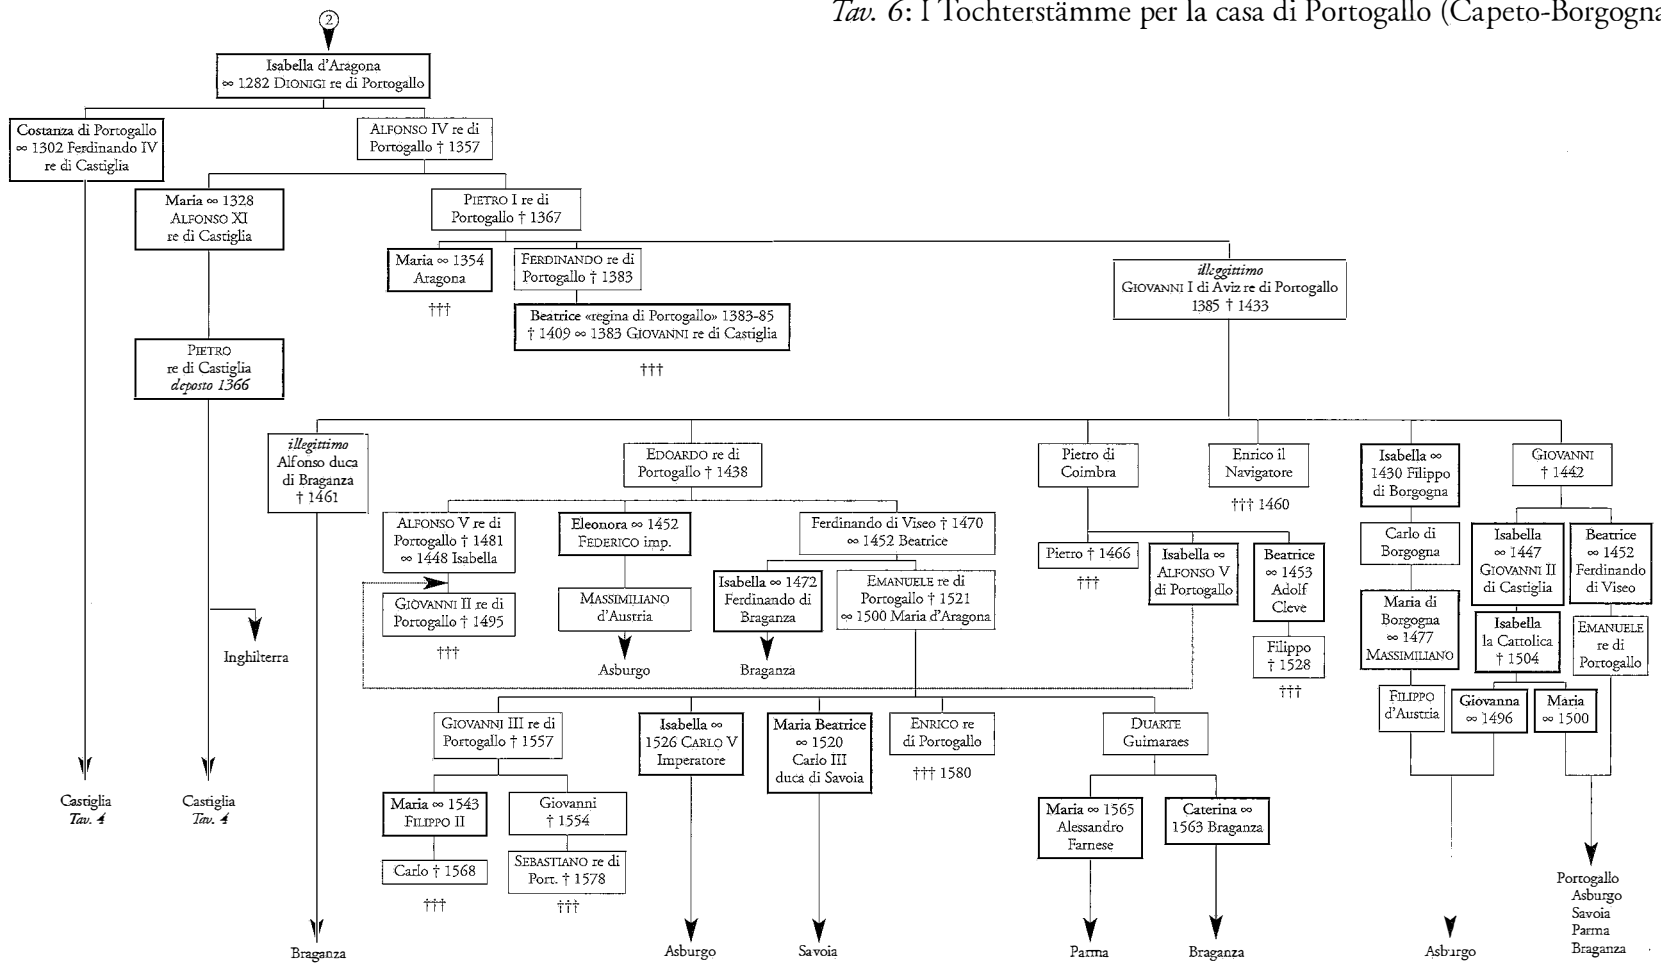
*Tav. 6*: I Tochterstämme per la casa di Portogallo (Capeto-Borgogna

2

Isabella d'Aragona
∞ 1282 DIONIGI re di Portogallo

Costanza di Portogallo
∞ 1302 Ferdinando IV
re di Castiglia

ALFONSO IV re di
Portogallo † 1357

Maria ∞ 1328
ALFONSO XI
re di Castiglia

PIETRO I re di
Portogallo † 1367

Maria ∞ 1354
Aragona

†††

FERDINANDO re di
Portogallo † 1383

Beatrice «regina di Portogallo» 1383-85
† 1409 ∞ 1383 GIOVANNI re di Castiglia

†††

*illegittimo*
GIOVANNI I di Aviz re di Portogallo
1385 † 1433

PIETRO
re di Castiglia
*deposto 1366*

*illegittimo*
Alfonso duca
di Braganza
† 1461

EDOARDO re di
Portogallo † 1438

Pietro di
Coimbra

Enrico il
Navigatore

††† 1460

Isabella ∞
1430 Filippo
di Borgogna

GIOVANNI
† 1442

ALFONSO V re di
Portogallo † 1481
∞ 1448 Isabella

Eleonora ∞ 1452
FEDERICO imp.

Ferdinando di Viseo † 1470
∞ 1452 Beatrice

Pietro † 1466

†††

Isabella ∞
ALFONSO V
di Portogallo

Beatrice
∞ 1453
Adolf
Cleve

Carlo di
Borgogna

Isabella
∞ 1447
GIOVANNI II
di Castiglia

Beatrice
∞ 1452
Ferdinando
di Viseo

GIOVANNI II re di
Portogallo † 1495

†††

MASSIMILIANO
d'Austria

Asburgo

Isabella ∞ 1472
Ferdinando di
Braganza

Braganza

EMANUELE re di
Portogallo † 1521
∞ 1500 Maria d'Aragona

Inghilterra

Filippo
† 1528

†††

Maria di
Borgogna
∞ 1477
MASSIMILIANO

Isabella
la Cattolica
† 1504

EMANUELE
re di
Portogallo

FILIPPO
d'Austria

Giovanna
∞ 1496

Maria
∞ 1500

GIOVANNI III re di
Portogallo † 1557

Isabella ∞
1526 CARLO V
Imperatore

Maria Beatrice
∞ 1520
Carlo III
duca di Savoia

ENRICO re
di Portogallo

††† 1580

DUARTE
Guimaraes

Castiglia
*Tav. 4*

Castiglia
*Tav. 4*

Maria ∞ 1543
FILIPPO II

Giovanni
† 1554

Carlo † 1568

†††

SEBASTIANO re di
Port. † 1578

†††

Maria ∞ 1565
Alessandro
Farnese

Caterina ∞
1563 Braganza

Portogallo
Asburgo
Savoia
Parma
Braganza

Braganza

Asburgo

Savoia

Parma

Braganza

Asburgo